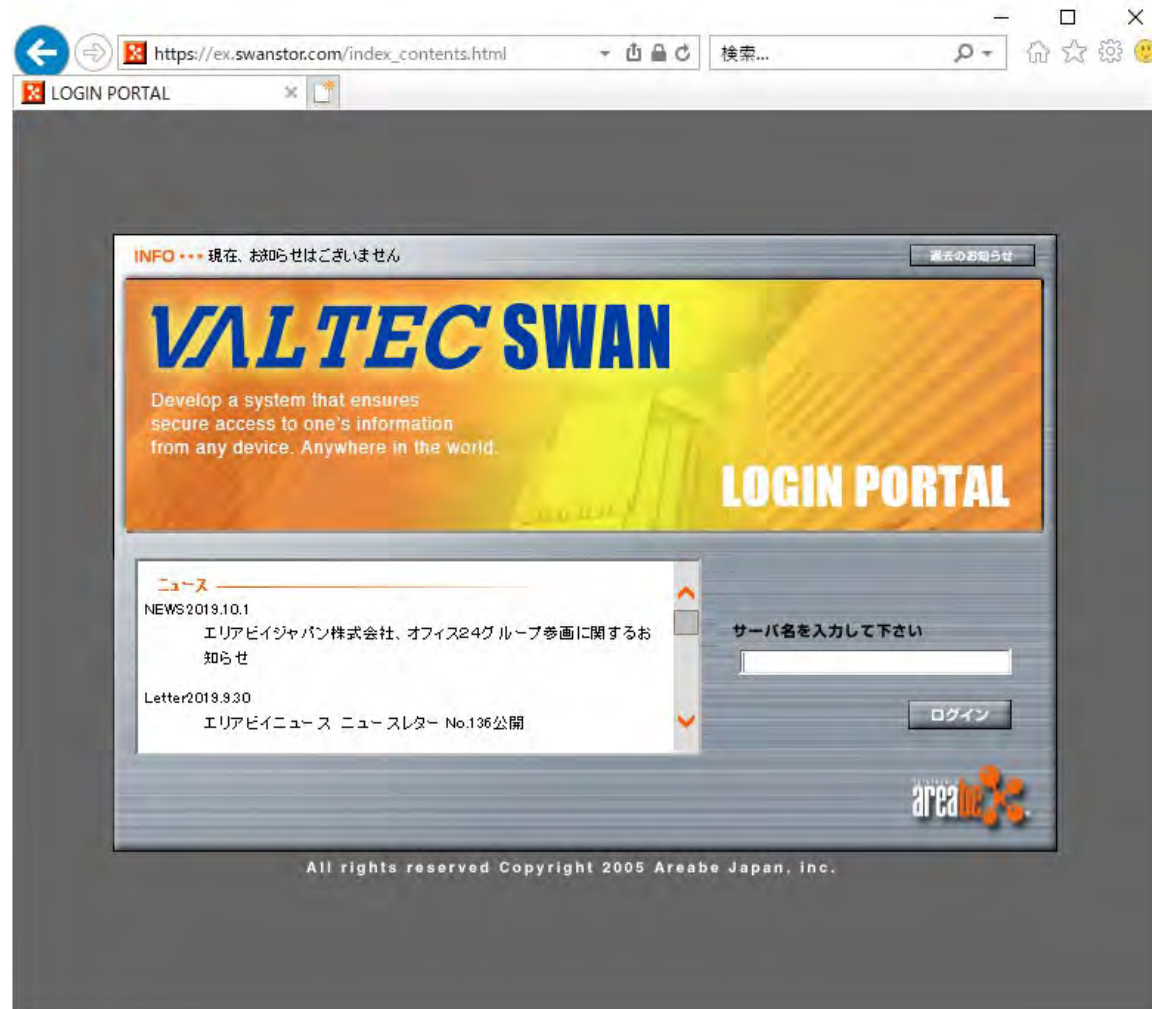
https://ex.swanstor.com/index_contents.html

検索...

LOGIN PORTAL

INFO ••• 現在、お知らせはございません

過去のお知らせ

VALTEC SWAN

Develop a system that ensures secure access to one's information from any device. Anywhere in the world.

LOGIN PORTAL

ニュース

NEWS2019.10.1
エリアビイジャパン株式会社、オフィス24グループ参画に関するお知らせ

Letter2019.9.30
エリアビイニュース ニュースレター No.136公開

サーバ名を入力して下さい

ログイン

areabe

All rights reserved Copyright 2005 Areabe Japan, inc.